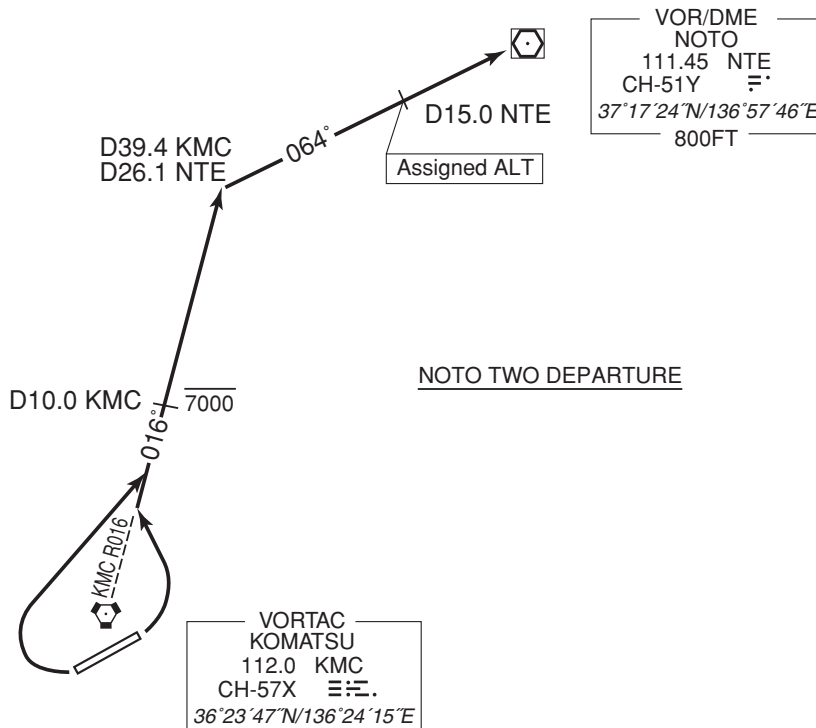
VOR/DME
NOTO
111.45 NTE
CH-51Y
37°17´24˝N/136°57´46˝E
800FT

D15.0 NTE

Assigned ALT

D39.4 KMC
D26.1 NTE

064°

D10.0 KMC

7000

016°

KMC R016

NOTO TWO DEPARTURE

VORTAC
KOMATSU
112.0 KMC
CH-57X
36°23´47˝N/136°24´15˝E